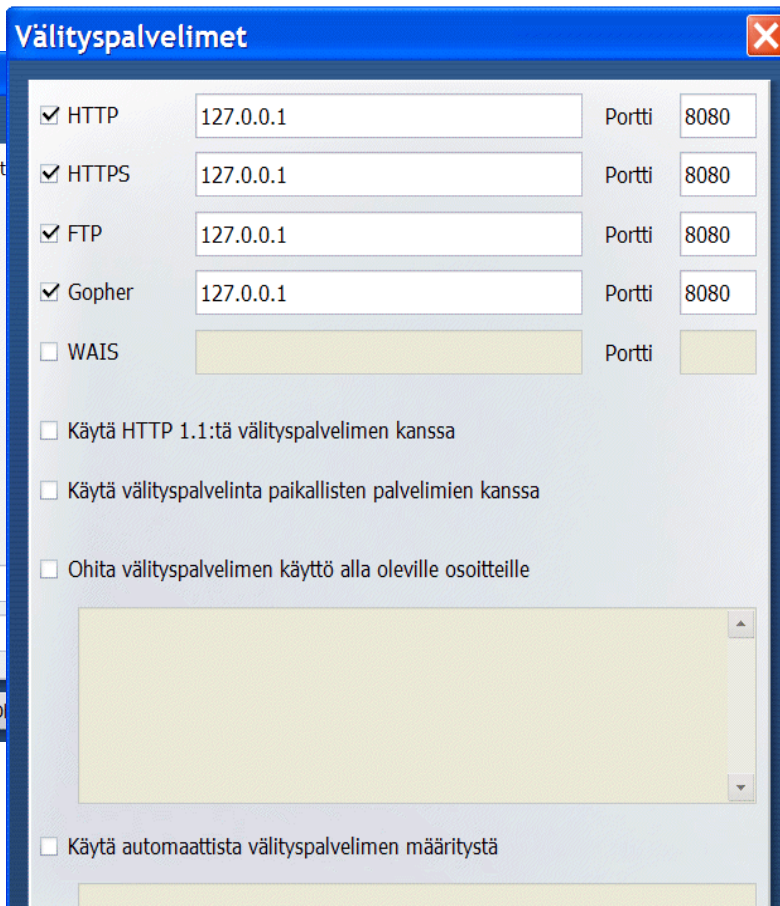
Välityspalvelimet

HTTP 127.0.0.1 Portti 8080

HTTPS 127.0.0.1 Portti 8080

FTP 127.0.0.1 Portti 8080

Gopher 127.0.0.1 Portti 8080

WAIS Portti

Käytä HTTP 1.1:tä välityspalvelimen kanssa

Käytä välityspalvelinta paikallisten palvelimien kanssa

Ohita välityspalvelimen käyttö alla oleville osoitteille

Käytä automaattista välityspalvelimen määritystä